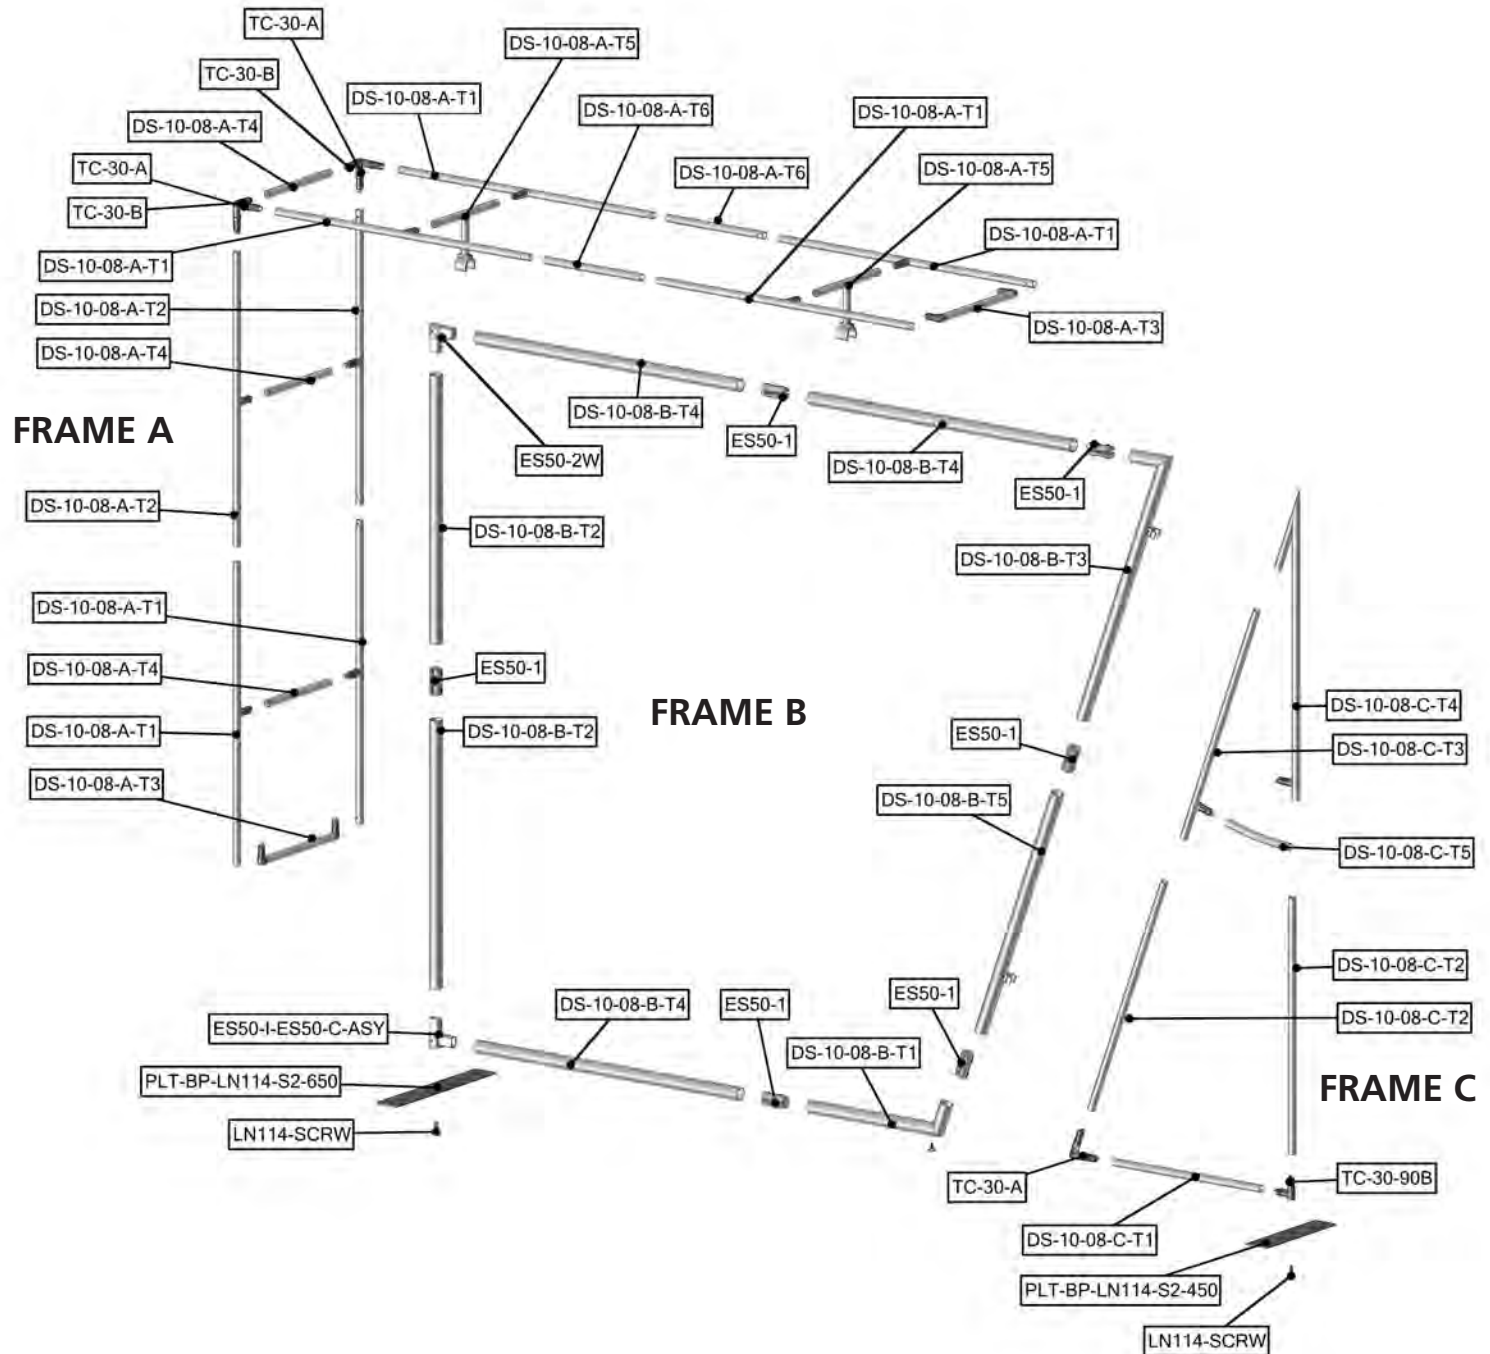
TC-30-A
DS-10-08-A-T5
TC-30-B
DS-10-08-A-T1
DS-10-08-A-T6
DS-10-08-A-T1
DS-10-08-A-T4
DS-10-08-A-T6
DS-10-08-A-T5
TC-30-A
TC-30-B
DS-10-08-A-T1
DS-10-08-A-T1
DS-10-08-A-T2
DS-10-08-A-T3
DS-10-08-A-T4
DS-10-08-B-T4
ES50-1
FRAME A
ES50-2W
DS-10-08-B-T4
ES50-1
DS-10-08-A-T2
DS-10-08-B-T2
DS-10-08-B-T3
DS-10-08-A-T1
ES50-1
DS-10-08-A-T4
FRAME B
DS-10-08-C-T4
DS-10-08-A-T1
DS-10-08-B-T2
ES50-1
DS-10-08-C-T3
DS-10-08-A-T3
DS-10-08-B-T5
DS-10-08-C-T5
DS-10-08-C-T2
DS-10-08-C-T2
ES50-1
DS-10-08-B-T4
ES50-1
ES50-I-ES50-C-ASY
DS-10-08-B-T1
PLT-BP-LN114-S2-650
FRAME C
LN114-SCRW
TC-30-A
TC-30-90B
DS-10-08-C-T1
PLT-BP-LN114-S2-450
LN114-SCRW